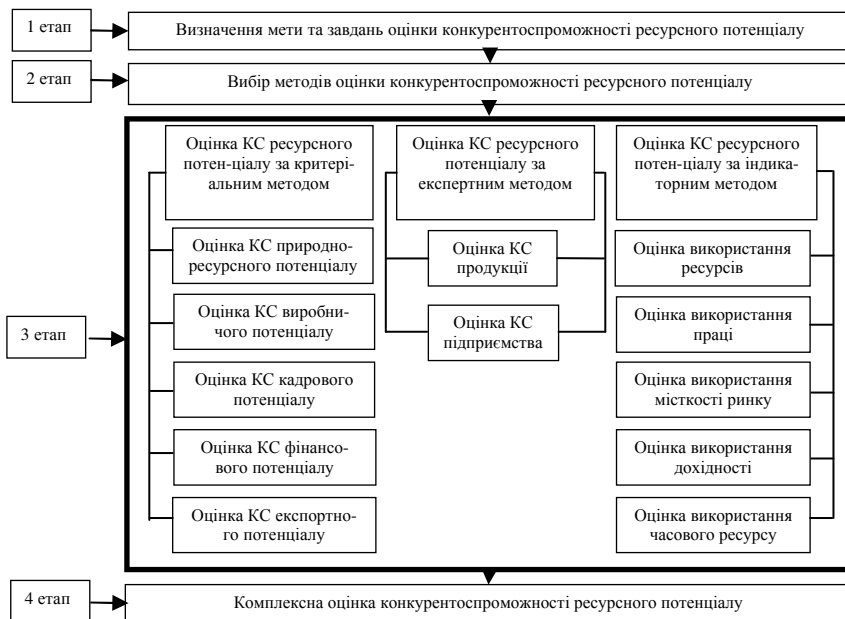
1 етап

Визначення мети та завдань оцінки конкурентоспроможності ресурсного потенціалу

2 етап

Вибір методів оцінки конкурентоспроможності ресурсного потенціалу

3 етап

Оцінка КС ресурсного потен-ціалу за критеріальним методом

Оцінка КС ресурсного потенціалу за експертним методом

Оцінка КС ресурсного потен-ціалу за індикаторним методом

Оцінка КС природноресурсного потенціалу

Оцінка КС виробничого потенціалу

Оцінка КС кадрового потенціалу

Оцінка КС фінансового потенціалу

Оцінка КС експортного потенціалу

Оцінка КС продукції

Оцінка КС підприємства

Оцінка використання ресурсів

Оцінка використання праці

Оцінка використання місткості ринку

Оцінка використання дохідності

Оцінка використання часового ресурсу

4 етап

Комплексна оцінка конкурентоспроможності ресурсного потенціалу